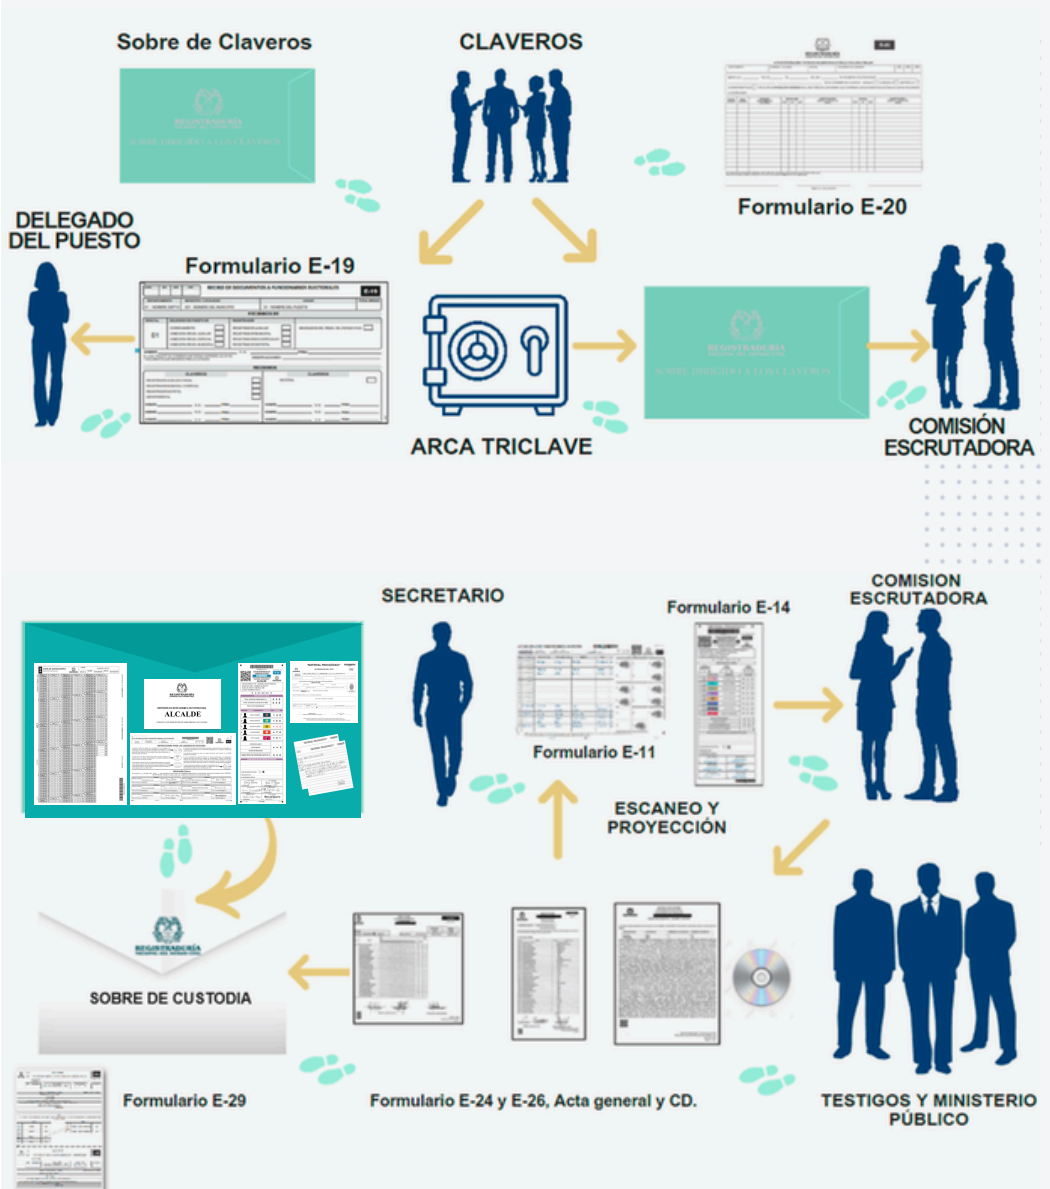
Sobre de Claveros

CLAVEROS

REGISTRADURÍA

SOBRE DIRIGIDO A LOS CLAVEROS

Formulario E-20

DELEGADO DEL PUESTO

Formulario E-19

E-19

ARCA TRICLAVE

REGISTRADURÍA

SOBRE DIRIGIDO A LOS CLAVEROS

COMISIÓN ESCRUTADORA

SECRETARIO

Formulario E-14

COMISION ESCRUTADORA

ALCALDE

Formulario E-11

ESCANEO Y PROYECCIÓN

REGISTRADURÍA

SOBRE DE CUSTODIA

Formulario E-29

Formulario E-24 y E-26, Acta general y CD.

TESTIGOS Y MINISTERIO PÚBLICO